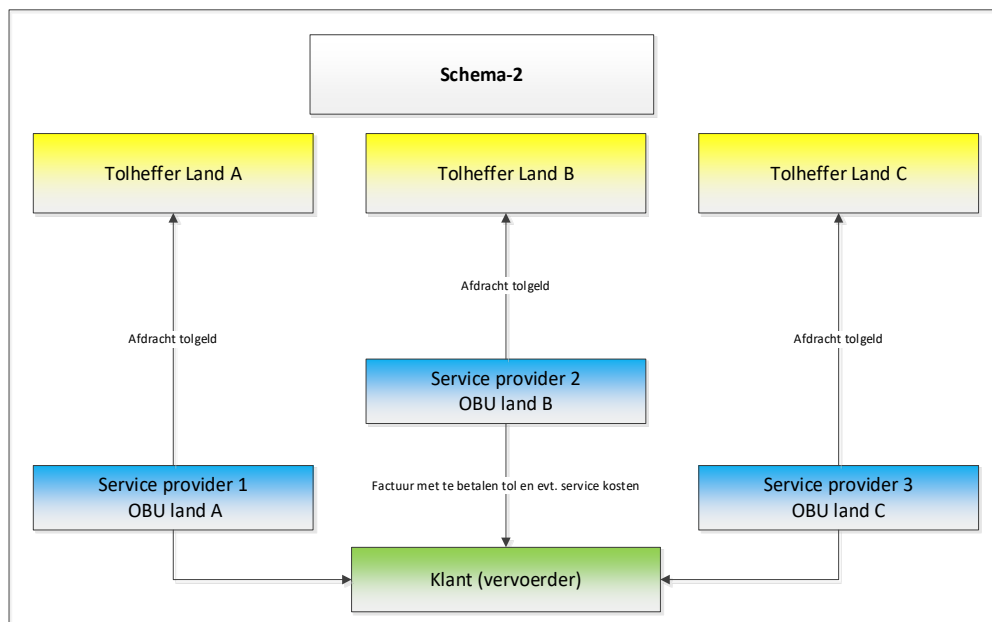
Schema-2

Tolheffer Land A

Tolheffer Land B

Tolheffer Land C

Afdracht tolgeld

Afdracht tolgeld

Afdracht tolgeld

Service provider 2
OBU land B

Service provider 1
OBU land A

Factuur met te betalen tol en evt. service kosten

Service provider 3
OBU land C

Klant (vervoerder)